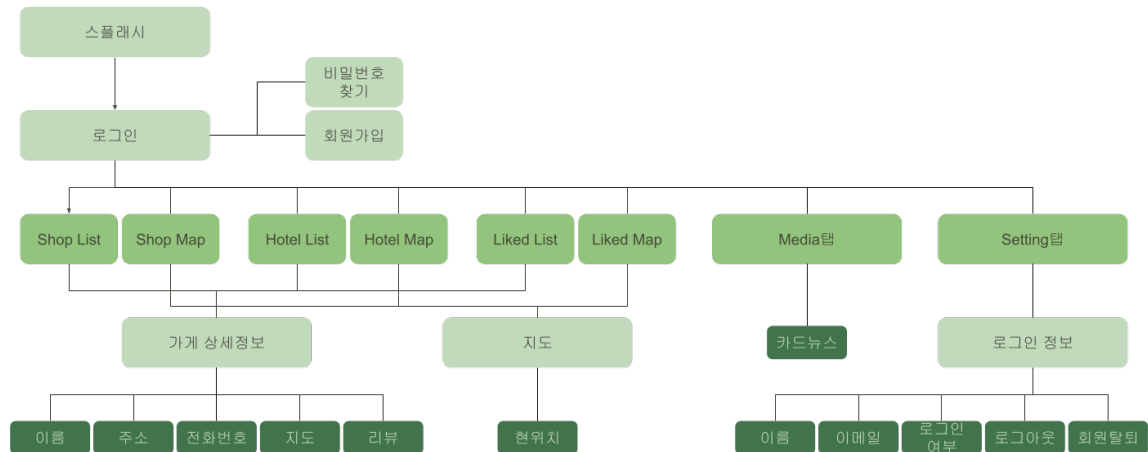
스플래시

비밀번호 찾기

로그인

회원가입

Shop List

Shop Map

Hotel List

Hotel Map

Liked List

Liked Map

Media탭

Setting탭

가게 상세정보

지도

카드뉴스

로그인 정보

이름

주소

전화번호

지도

리뷰

현위치

이름

이메일

로그인 여부

로그아웃

회원탈퇴